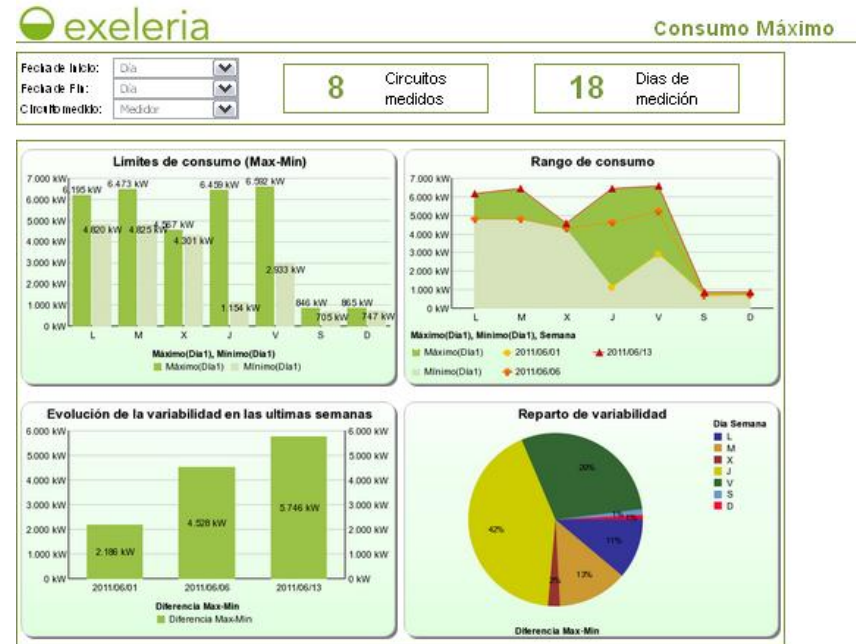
exeleria

Consumo Máximo

Fecha de inicio: Día
Fecha de Fin: Día
Circuito medido: Medidor

8 Circuitos medidos

18 Dias de medición

Limites de consumo (Max-Min)

7.000 kW
6.000 kW
5.000 kW
4.000 kW
3.000 kW
2.000 kW
1.000 kW
0 kW

6.195 kW 6.473 kW 6.459 kW 6.592 kW
4.820 kW 4.825 kW 4.567 kW 4.301 kW 2.933 kW 1.154 kW 846 kW 705 kW 865 kW 747 kW

L M X J V S D

Máximo(Dia1), Minimo(Dia1)
Máximo(Dia1) Minimo(Dia1)

Rango de consumo

7.000 kW
6.000 kW
5.000 kW
4.000 kW
3.000 kW
2.000 kW
1.000 kW
0 kW

L M X J V S D

Máximo(Dia1), Minimo(Dia1), Semana
Máximo(Dia1) 2011/06/01 2011/06/13
Minimo(Dia1) 2011/06/06

Evolución de la variabilidad en las ultimas semanas

6.000 kW
5.000 kW
4.000 kW
3.000 kW
2.000 kW
1.000 kW
0 kW

2.186 kW 4.528 kW 5.746 kW

2011/06/01 2011/06/06 2011/06/13

Diferencia Max-Min
Diferencia Max-Min

Reparto de variabilidad

Dia Semana
L
M
X
J
V
S
D

20%
42%
1%
1%
11%
17%
2%

Diferencia Max-Min